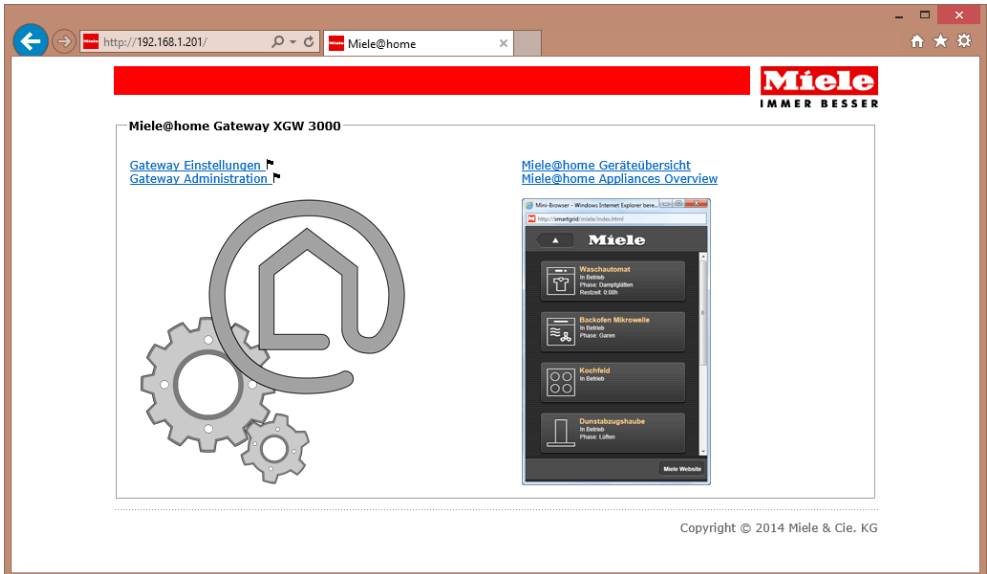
http://192.168.1.201/

Miele@home

Miele
IMMER BESSER

Miele@home Gateway XGW 3000

Gateway Einstellungen
Gateway Administration

Miele@home Geräteübersicht
Miele@home Appliances Overview

Mini-Browser - Windows Internet Explorer bere...
http://smartgrid/miele/index.html

Miele

Waschautomat
In Betrieb
Phase: Dampfglätten
Restzeit: 0:08h

Backofen Mikrowelle
In Betrieb
Phase: Garen

Kochfeld
In Betrieb

Dunstabzugshaube
In Betrieb
Phase: Lüften

Miele Website

Copyright © 2014 Miele & Cie. KG